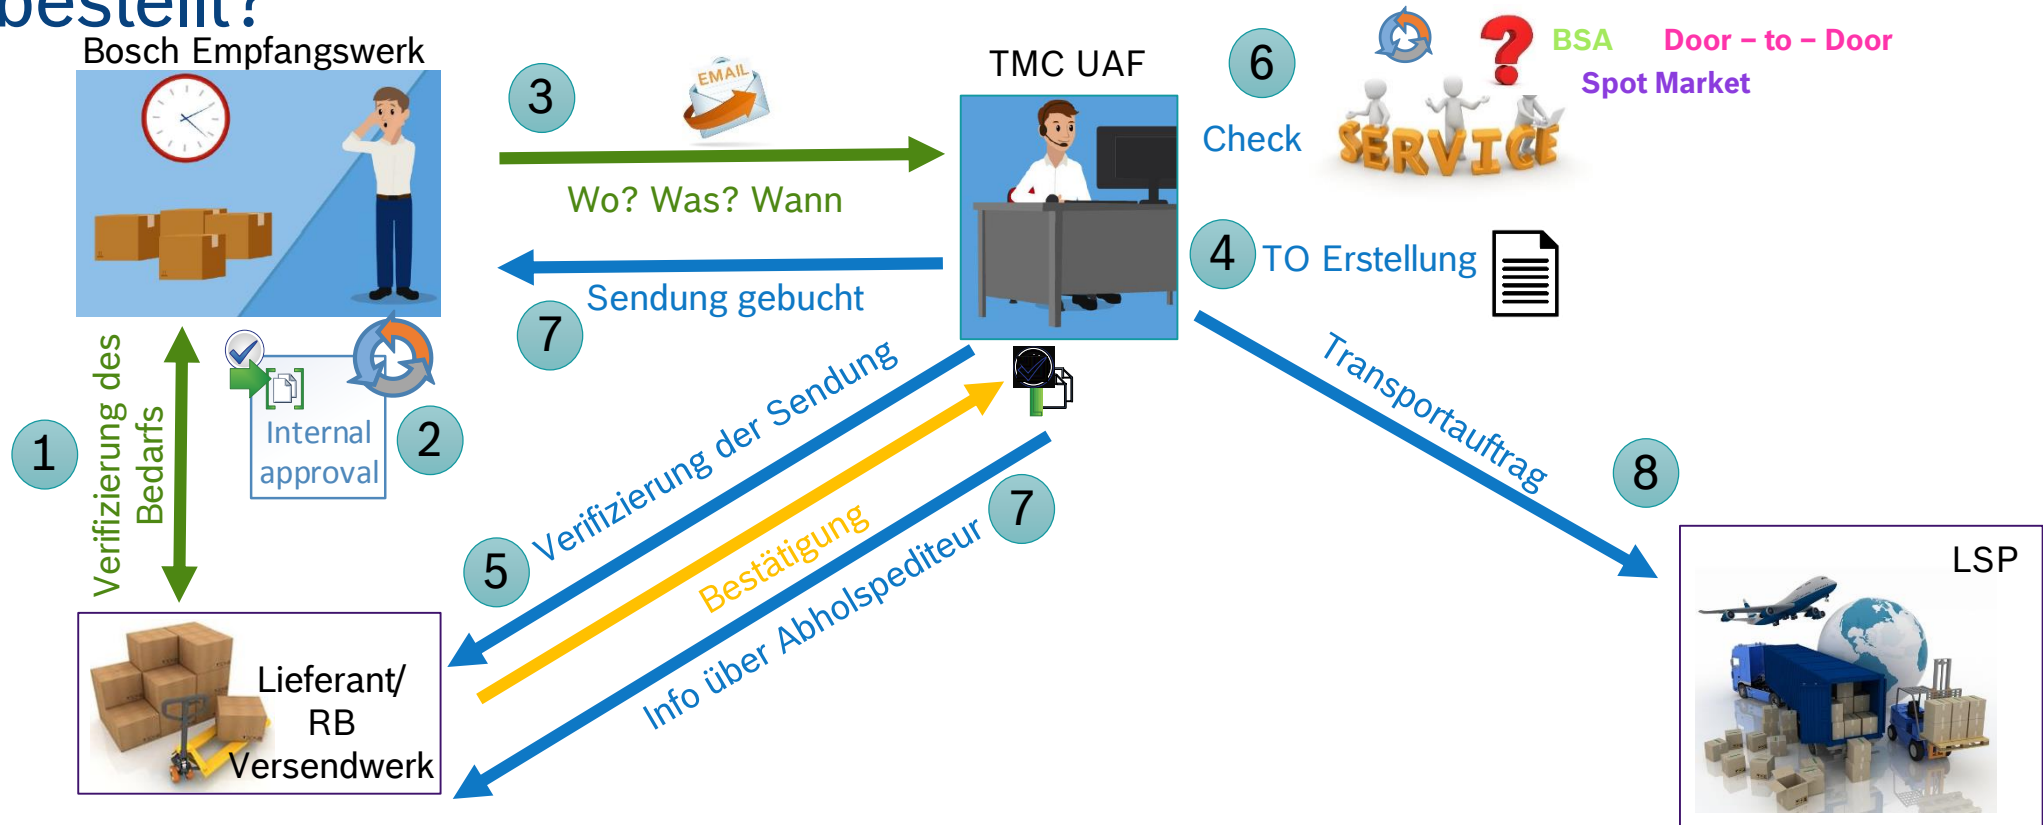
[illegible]

Bosch Empfangswerk

3

EMAIL

Wo? Was? Wann

7

Sendung gebucht

TMC UAF

6

Check

SERVICE

BSA

Door – to – Door

Spot Market

4

TO Erstellung

1

Verifizierung des Bedarfs

Internal approval

2

5

Verifizierung der Sendung

Bestätigung

Info über Abholspediteur

7

Transportauftrag

8

LSP

Lieferant/ RB Versendwerk